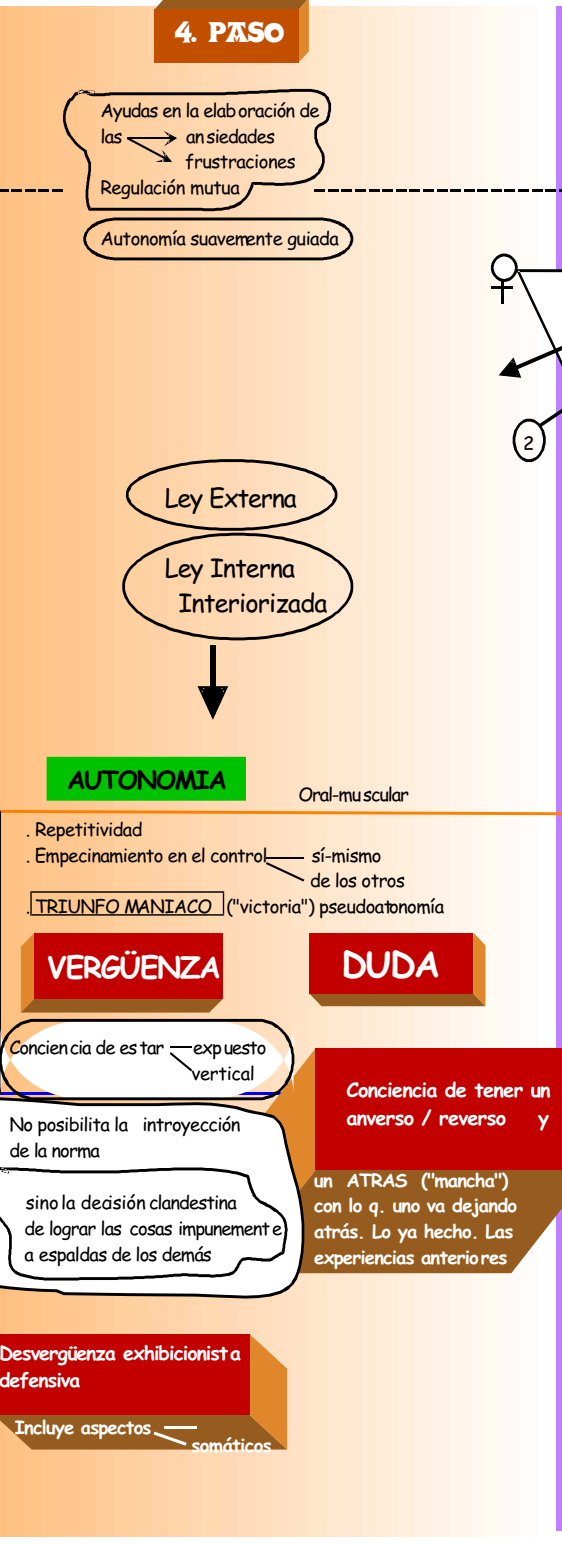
4. PASO

Ayudas en la elaboración de las ansiedades frustraciones
Regulación mutua

Autonomía suavemente guiada

2

Ley Externa

Ley Interna Interiorizada

AUTONOMIA

Oral-muscular

. Repetitividad
. Empecinamiento en el control sí-mismo de los otros
. TRIUNFO MANIACO ("victoria") pseudoatonomía

VERGÜENZA

DUDA

Conciencia de estar expuesto vertical

Conciencia de tener un anverso / reverso y

No posibilita la introyección de la norma

sino la decisión clandestina de lograr las cosas impunemente a espaldas de los demás

un ATRAS ("mancha") con lo q. uno va dejando atrás. Lo ya hecho. Las experiencias anteriores

Desvergüenza exhibicionista defensiva

Incluye aspectos somáticos